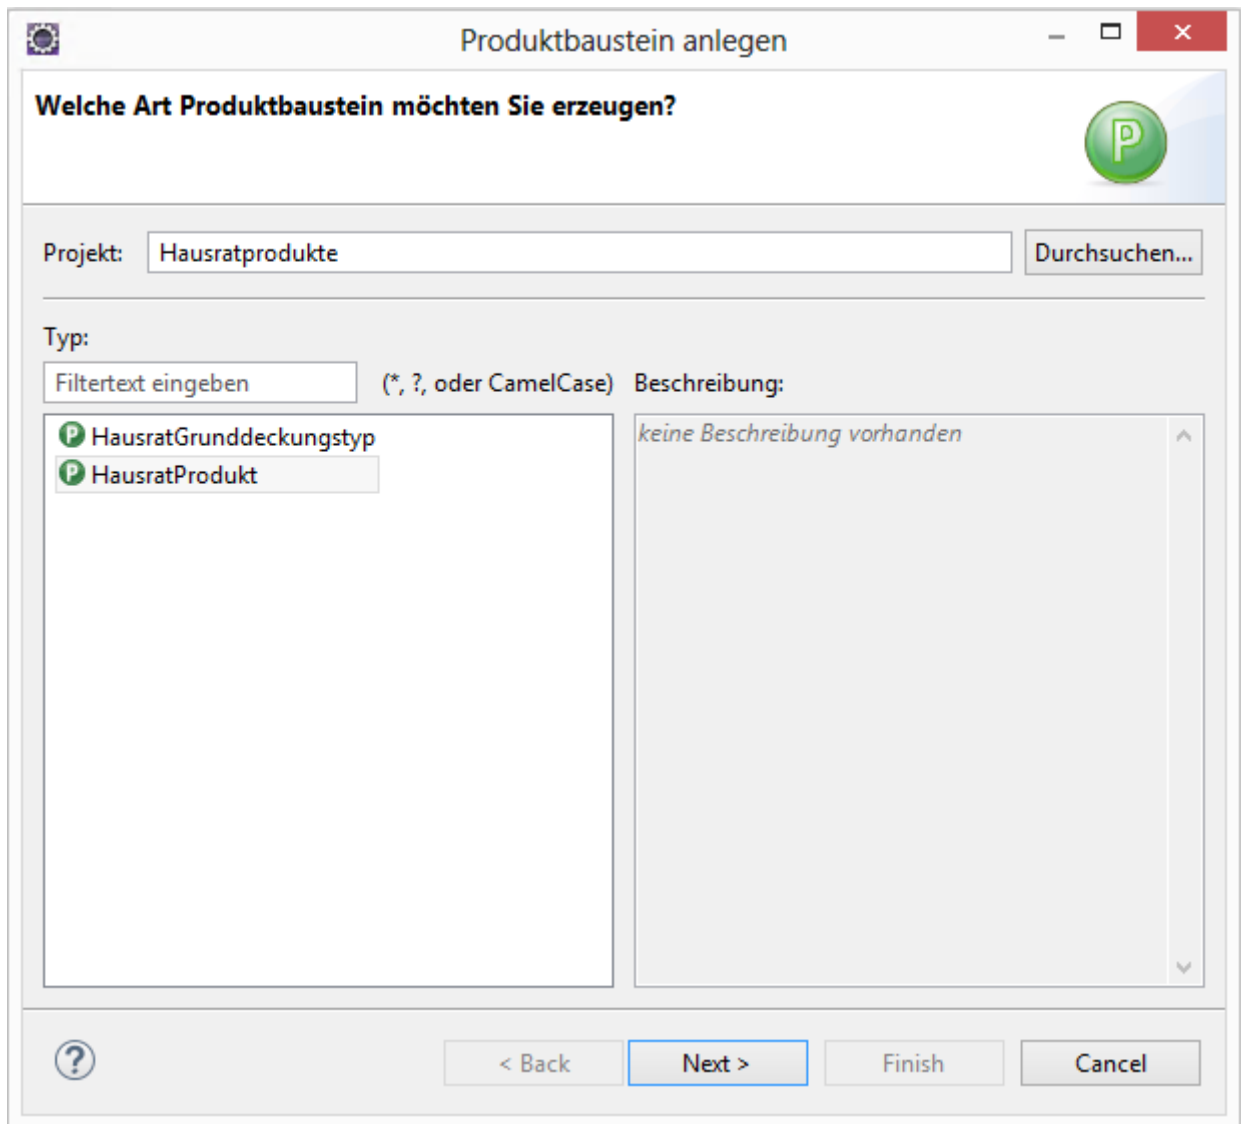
Produktbaustein anlegen

Welche Art Produktbaustein möchten Sie erzeugen?

Projekt: Hausratprodukte Durchsuchen...

Typ:

Filtertext eingeben (*, ?, oder CamelCase) Beschreibung:

HausratGrunddeckungstyp
HausratProdukt

keine Beschreibung vorhanden

< Back Next > Finish Cancel